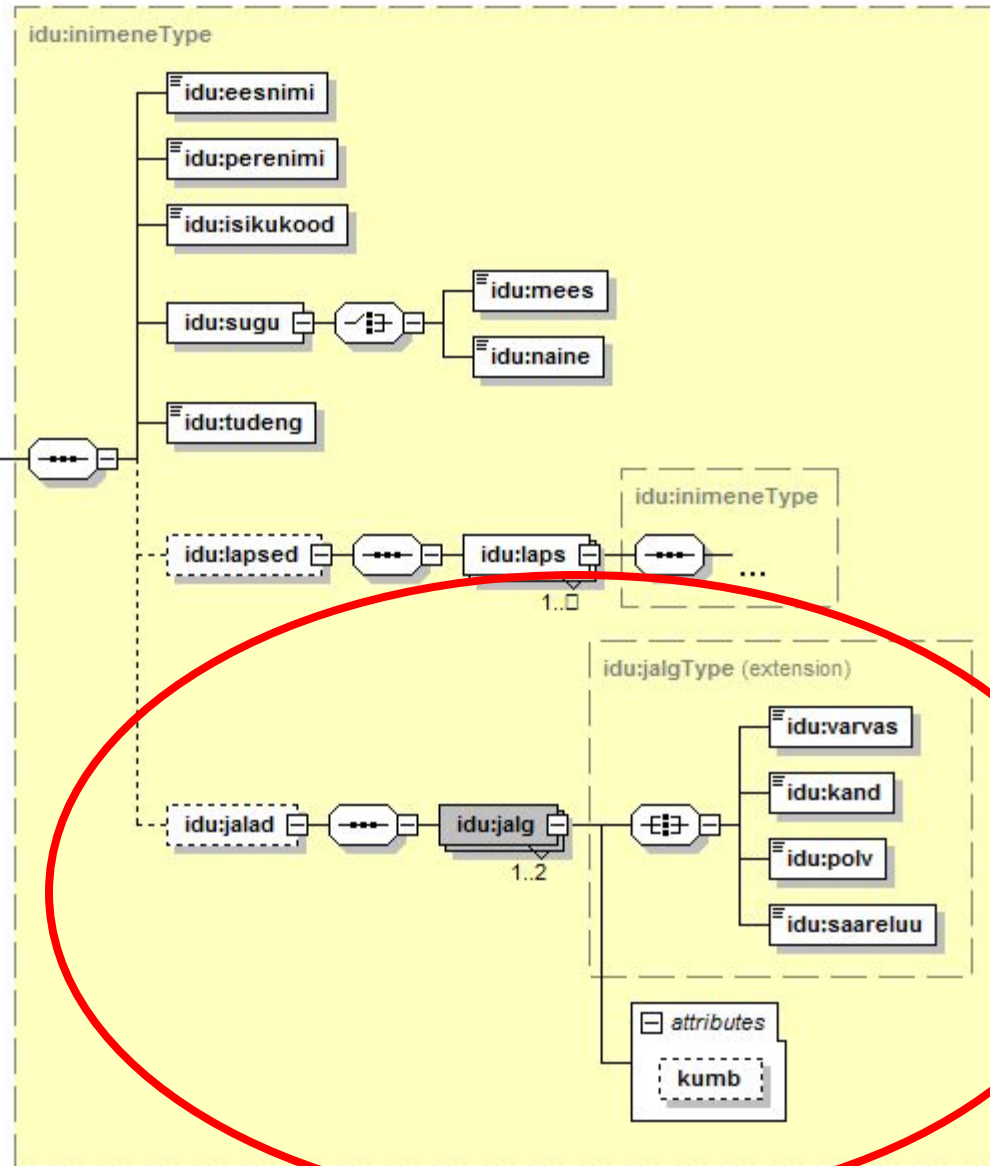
idu:inimeneType

idu:eesnimi

idu:perenimi

idu:isikukood

idu:sugu

idu:mees

idu:naine

idu:tudeng

idu:lapsed

idu:laps

1..□

idu:inimeneType

...

idu:jalgType (extension)

idu:varvas

idu:kand

idu:polv

idu:saareluu

idu:jalad

idu:jalg

1..2

attributes

kumb